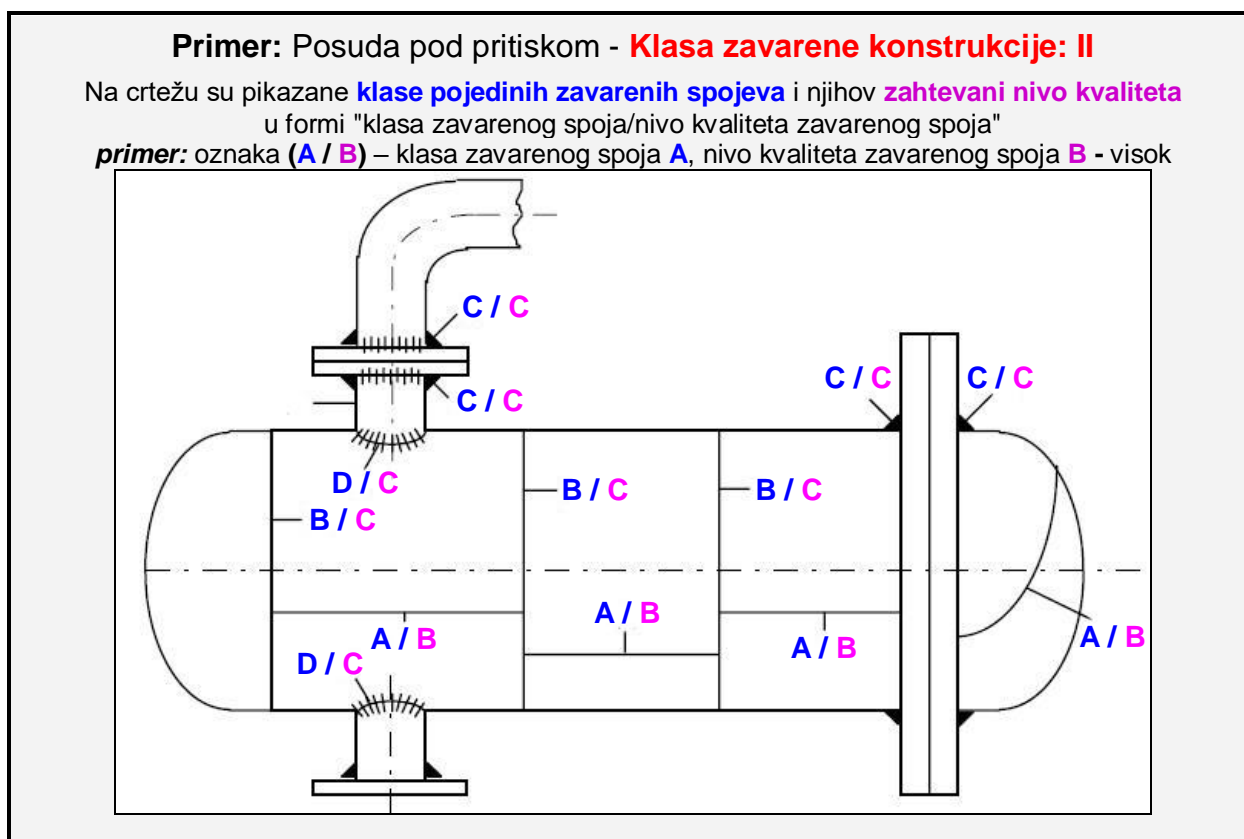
**Primer:** Posuda pod pritiskom - **Klasa zavarene konstrukcije: II**

Na crtežu su pikazane **klase pojedinih zavarenih spojeva** i njihov **zahtevani nivo kvaliteta** u formi "klasa zavarenog spoja/nivo kvaliteta zavarenog spoja"

***primer:*** oznaka **(A / B)** – klasa zavarenog spoja **A**, nivo kvaliteta zavarenog spoja **B -** visok

C / C

C / C

C / C

C / C

D / C

B / C

B / C

B / C

A / B

A / B

D / C

A / B

A / B